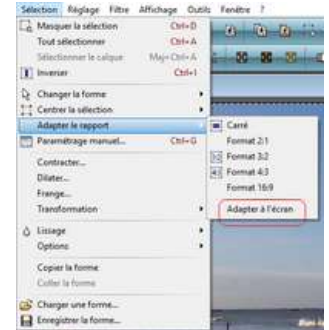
Sélection Réglage Filtre Affichage Outils Fenêtre ?

Masquer la sélection Ctrl+D
Tout sélectionner Ctrl+A
Sélectionner le calque Maj+Ctrl+A
Inverser Ctrl+I
Changer la forme
Centrer la sélection
Adapter le rapport
Paramétrage manuel... Ctrl+G
Contracter...
Dilater...
Frange...
Transformation
Lissage
Options
Copier la forme
Coller la forme
Charger une forme...
Enregistrer la forme...

Carré
Format 2:1
Format 3:2
Format 4:3
Format 16:9
Adapter à l'écran